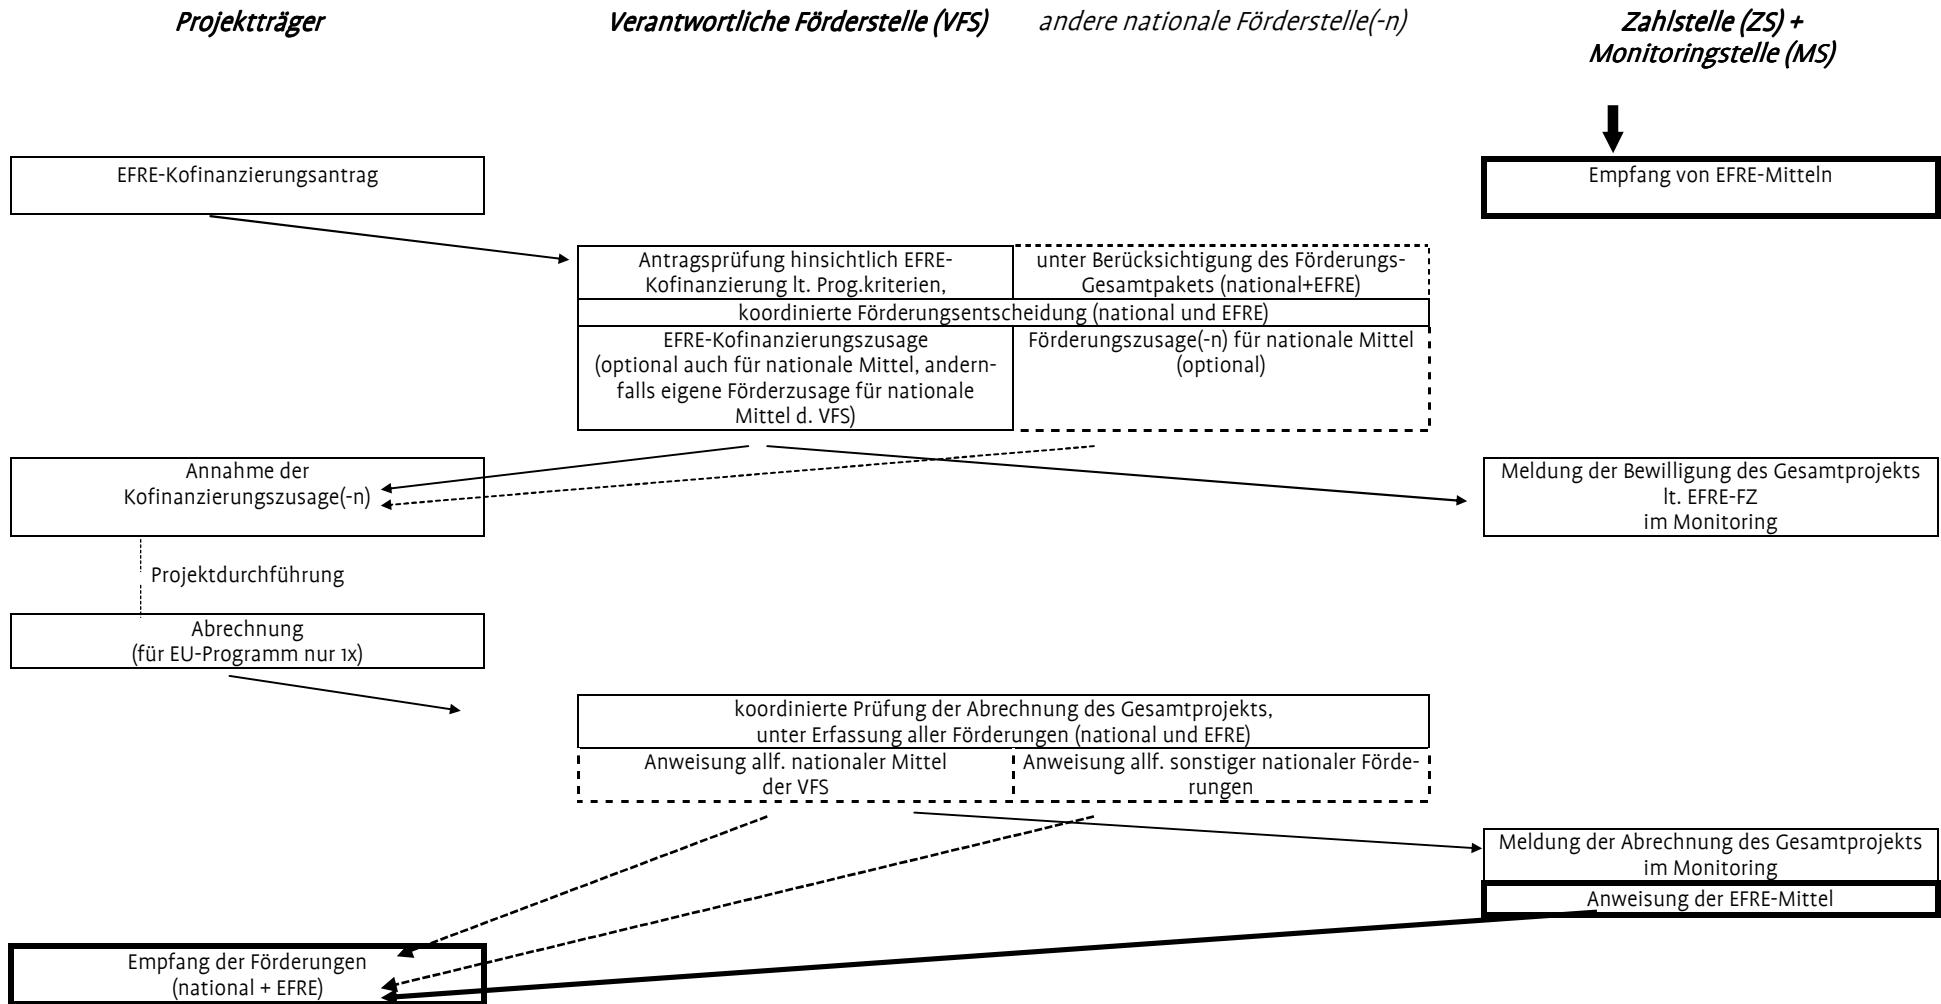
Projektträger

Verantwortliche Förderstelle (VFS)

andere nationale Förderstelle(-n)

Zahlstelle (ZS) + Monitoringstelle (MS)

EFRE-Kofinanzierungsantrag

Empfang von EFRE-Mitteln

Antragsprüfung hinsichtlich EFRE-Kofinanzierung lt. Prog.kriterien,

unter Berücksichtigung des Förderungs-Gesamtpakets (national+EFRE)

koordinierte Förderungsentscheidung (national und EFRE)

EFRE-Kofinanzierungszusage (optional auch für nationale Mittel, andernfalls eigene Förderzusage für nationale Mittel d. VFS)

Förderungszusage(-n) für nationale Mittel (optional)

Annahme der Kofinanzierungszusage(-n)

Meldung der Bewilligung des Gesamtprojekts lt. EFRE-FZ im Monitoring

Projektdurchführung

Abrechnung (für EU-Programm nur 1x)

koordinierte Prüfung der Abrechnung des Gesamtprojekts, unter Erfassung aller Förderungen (national und EFRE)

Anweisung allf. nationaler Mittel der VFS

Anweisung allf. sonstiger nationaler Förderungen

Meldung der Abrechnung des Gesamtprojekts im Monitoring

Anweisung der EFRE-Mittel

Empfang der Förderungen (national + EFRE)